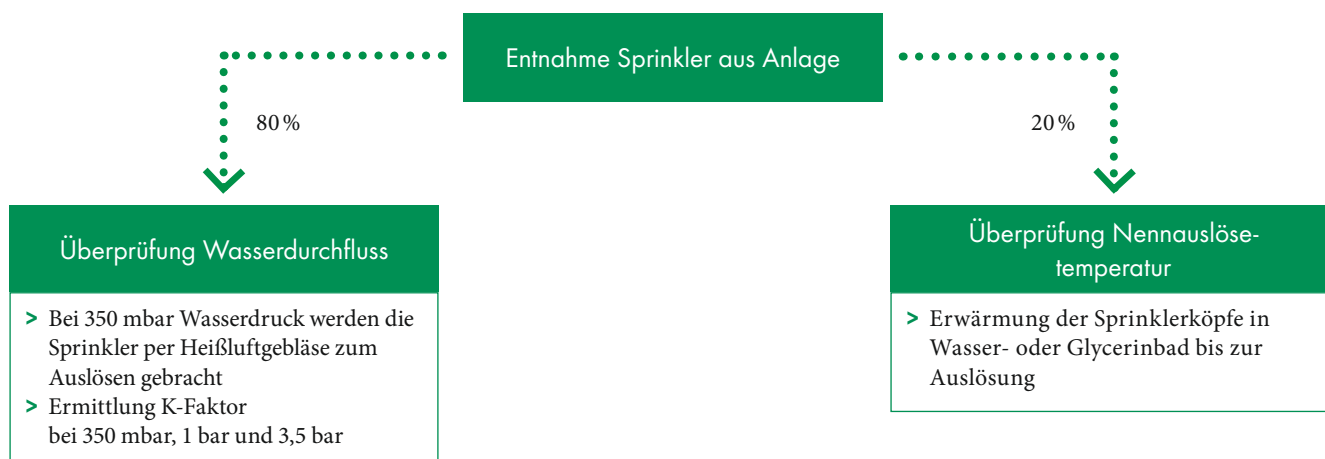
Entnahme Sprinkler aus Anlage

80 %

20 %

Überprüfung Wasserdurchfluss

> Bei 350 mbar Wasserdruck werden die Sprinkler per Heißluftgebläse zum Auslösen gebracht
> Ermittlung K-Faktor bei 350 mbar, 1 bar und 3,5 bar

Überprüfung Nennauslösetemperatur

> Erwärmung der Sprinklerköpfe in Wasser- oder Glycerinbad bis zur Auslösung